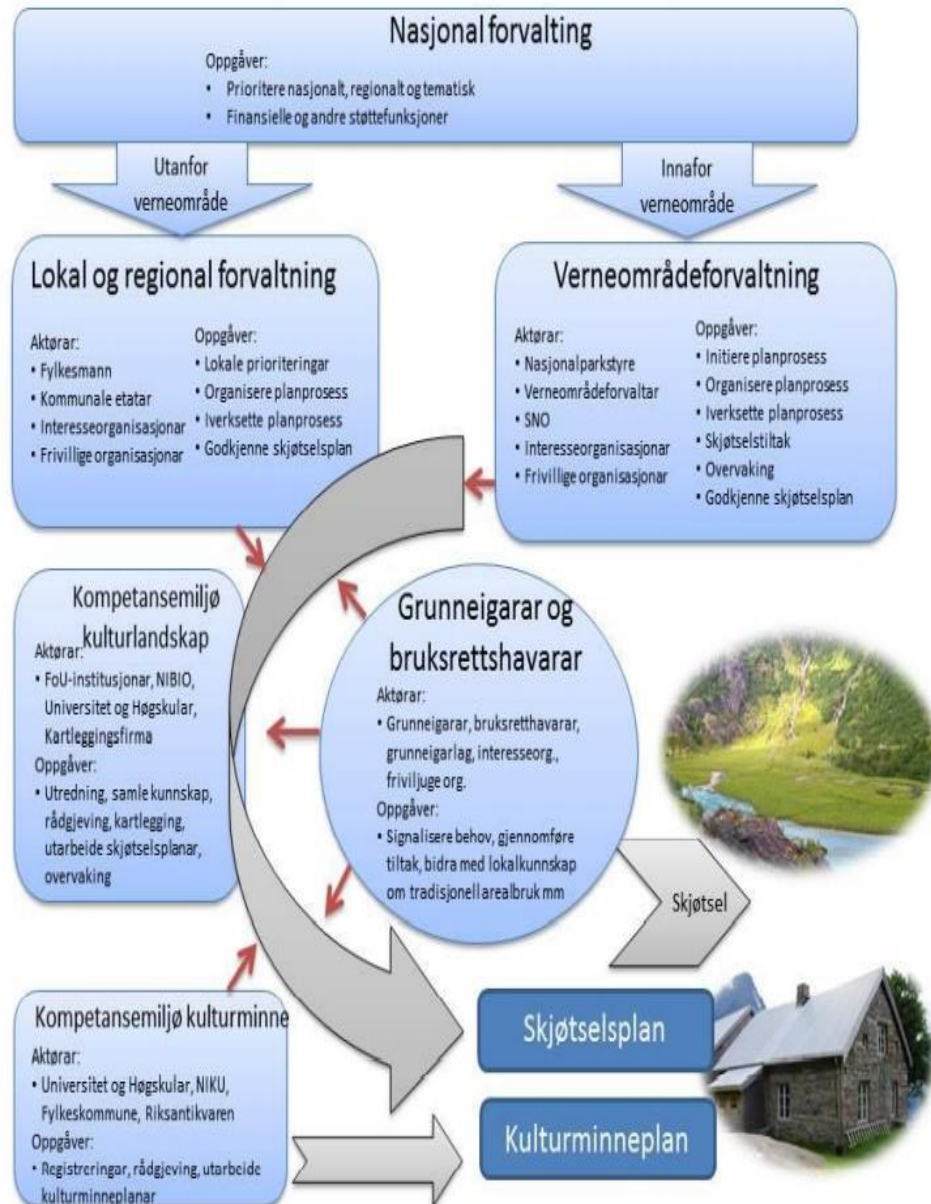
Nasjonal forvalting

Oppgåver:
• Prioritere nasjonalt, regionalt og tematisk
• Finansielle og andre støttefunksjoner

Utanfor verneområde

Innafor verneområde

Lokal og regional forvaltning

Aktørar:
• Fylkesmann
• Kommunale etatar
• Interesseorganisasjonar
• Frivillige organisasjonar

Oppgåver:
• Lokale prioriteringar
• Organisere planprosess
• Iverksette planprosess
• Godkjenne skjøtselsplan

Verneområdeforvaltning

Aktørar:
• Nasjonalparkstyre
• Verneområdeforvaltar
• SNO
• Interesseorganisasjonar
• Frivillige organisasjonar

Oppgåver:
• Initiere planprosess
• Organisere planprosess
• Iverksette planprosess
• Skjøtselstiltak
• Overvaking
• Godkjenne skjøtselsplan

Kompetansemiljø kulturlandskap

Aktørar:
• FoU-institusjonar, NIBIO, Universitet og Høgskular, Kartleggingsfirma

Oppgåver:
• Utredning, samle kunnskap, rådgjeving, kartlegging, utarbeide skjøtselsplanar, overvaking

Grunneigarar og bruksrettshavarar

Aktørar:
• Grunneigarar, bruksretthavarar, grunneigarlag, interesseorg., friviljuge org.

Oppgåver:
• Signalisere behov, gjennomføre tiltak, bidra med lokalkunnskap om tradisjonell arealbruk mm

Skjøtsel

Kompetansemiljø kulturminne

Aktørar:
• Universitet og Høgskular, NIKU, Fylkeskommune, Riksantikvaren

Oppgåver:
• Registreringar, rådgjeving, utarbeide kulturminneplanar

Skjøtselsplan

Kulturminneplan